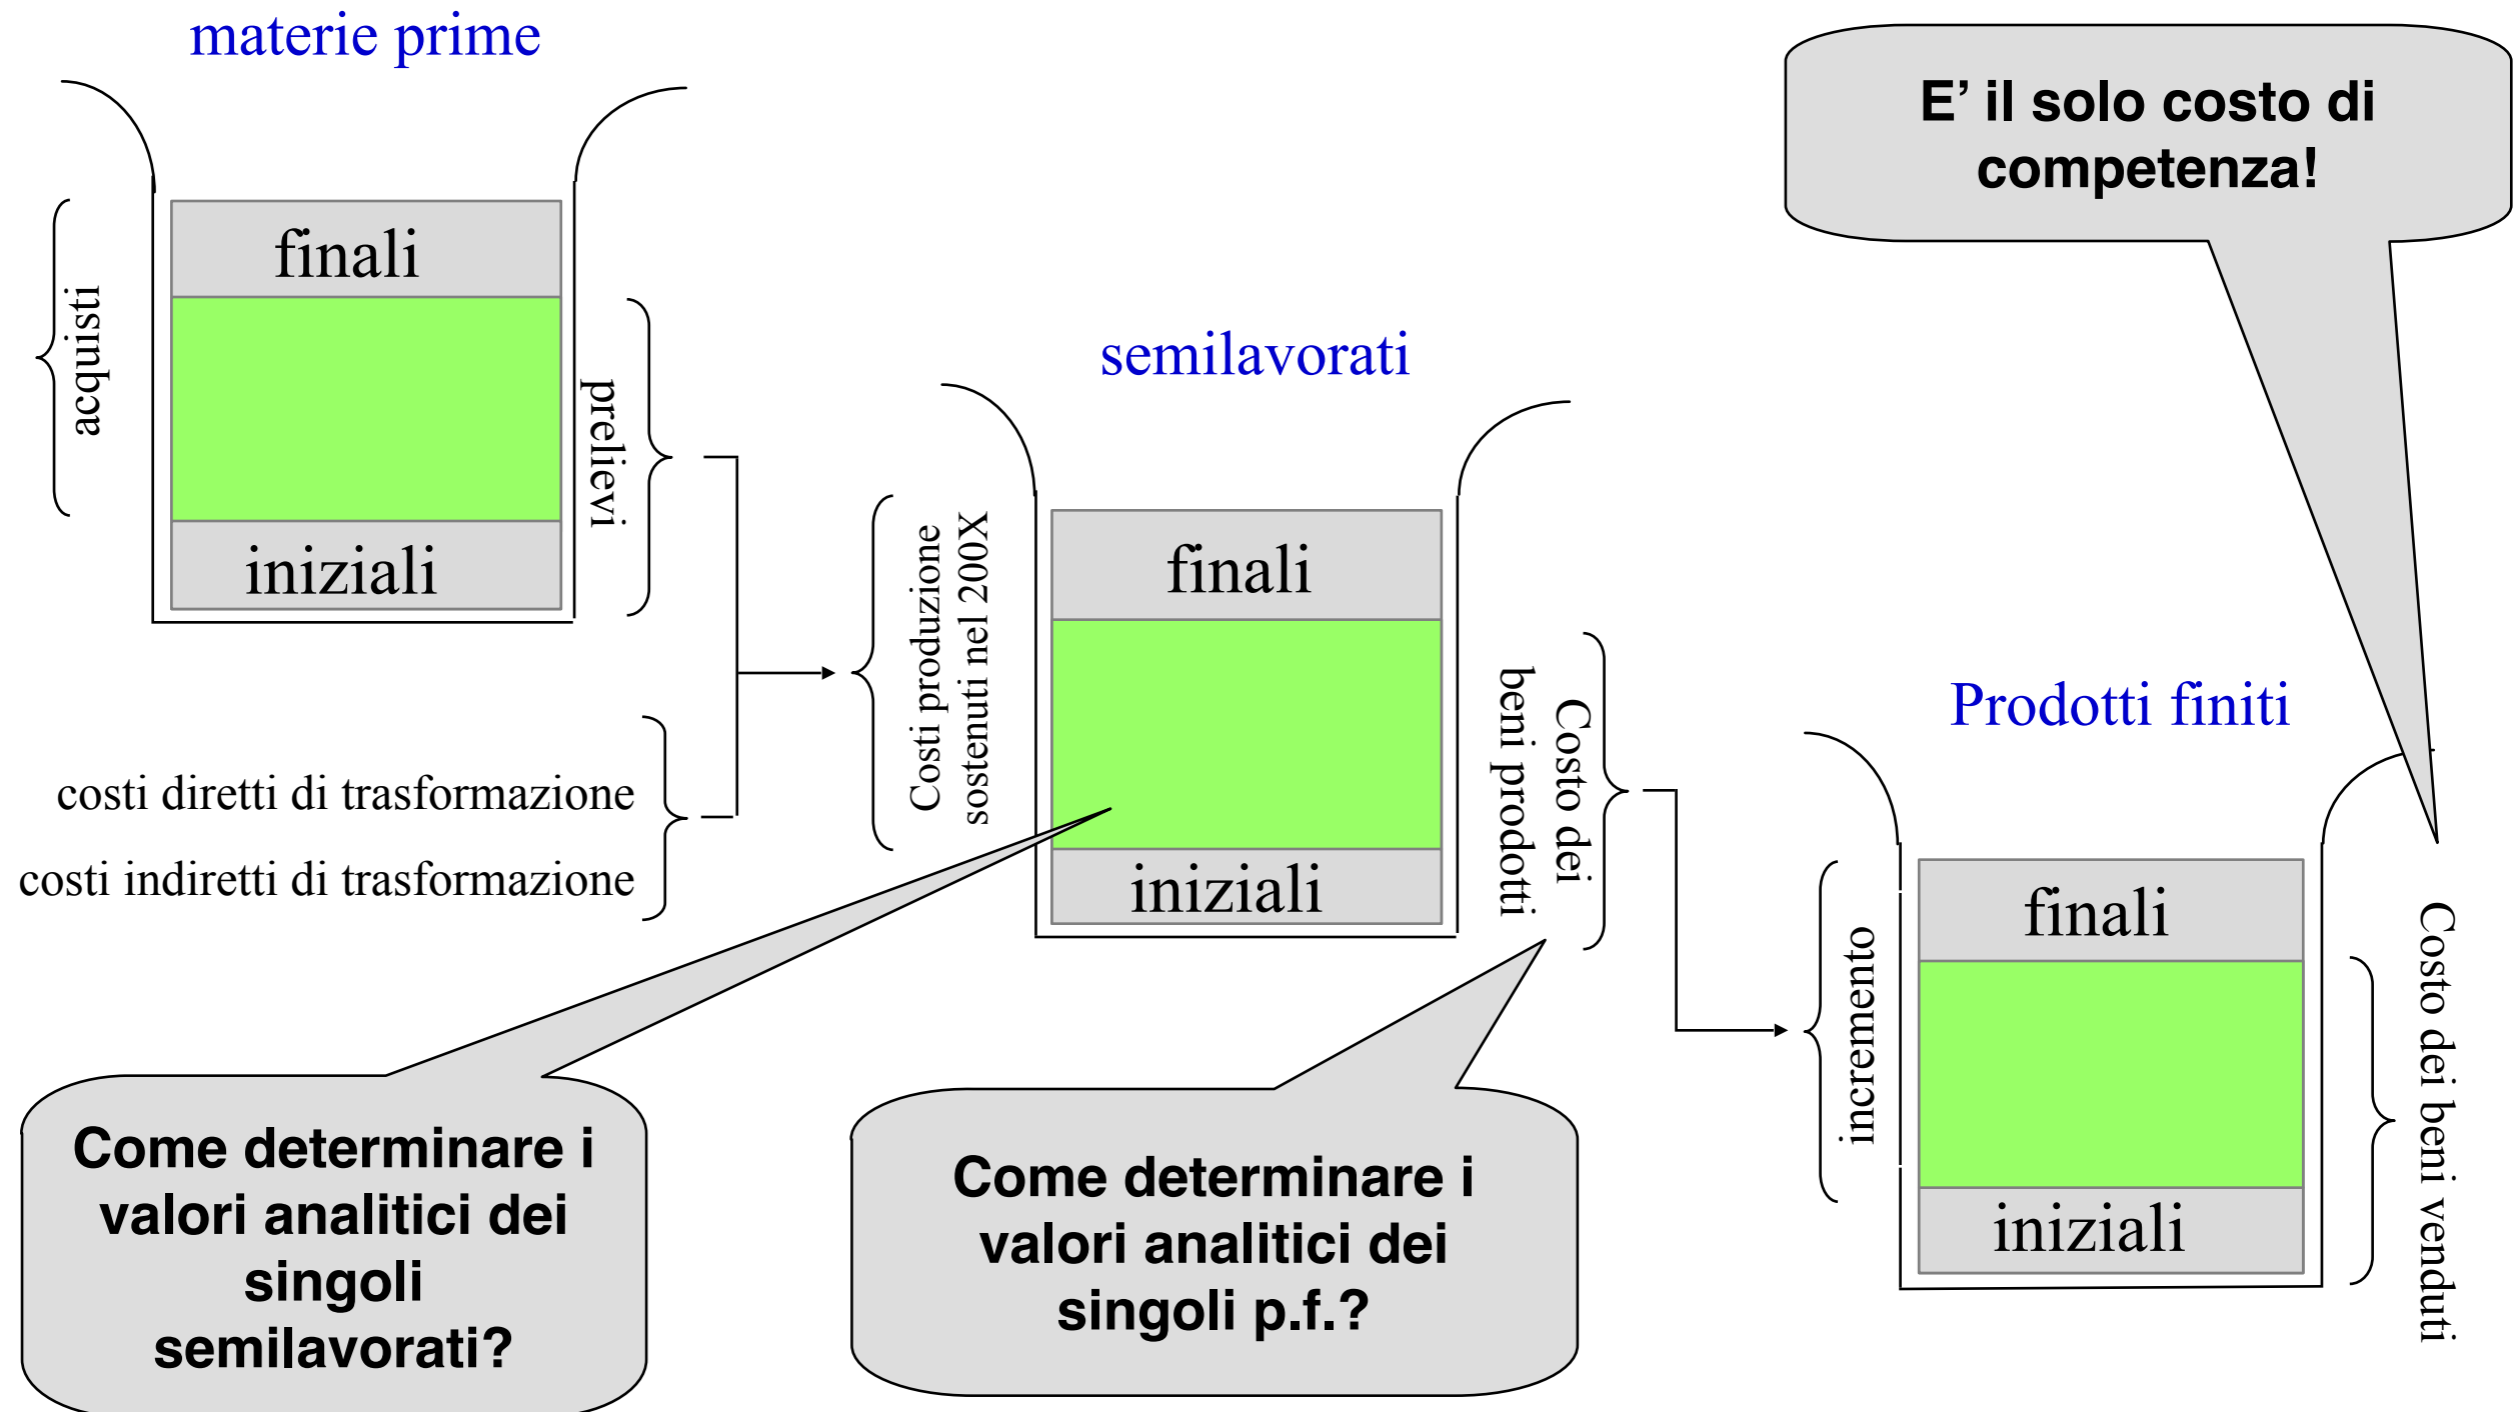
materie prime

acquisti

finali

iniziali

prelievi

costi diretti di trasformazione

costi indiretti di trasformazione

Costi produzione sostenuti nel 200X

semilavorati

finali

iniziali

Costo dei beni prodotti

E' il solo costo di competenza!

Prodotti finiti

incremento

finali

iniziali

Costo dei beni venduti

Come determinare i valori analitici dei singoli semilavorati?

Come determinare i valori analitici dei singoli p.f.?